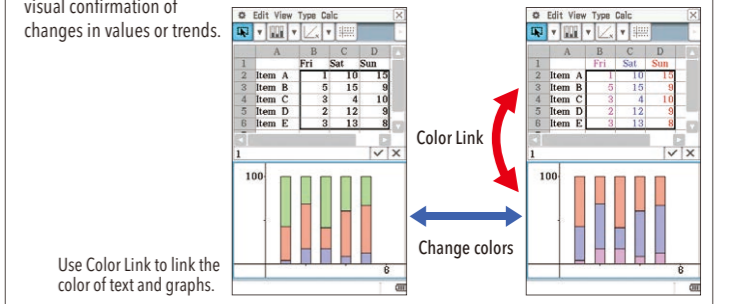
visual confirmation of changes in values or trends.

Edit View Type Calc

|   | A | B | C | D |
|---|---|---|---|---|
| 1 |  | Fri | Sat | Sun |
| 2 | Item A | 1 | 10 | 15 |
| 3 | Item B | 5 | 15 | 9 |
| 4 | Item C | 3 | 4 | 10 |
| 5 | Item D | 2 | 12 | 9 |
| 6 | Item E | 3 | 13 | 8 |

1

100

6

Edit View Type Calc

|   | A | B | C | D |
|---|---|---|---|---|
| 1 |  | Fri | Sat | Sun |
| 2 | Item A | 1 | 10 | 15 |
| 3 | Item B | 5 | 15 | 9 |
| 4 | Item C | 3 | 4 | 10 |
| 5 | Item D | 2 | 12 | 9 |
| 6 | Item E | 3 | 13 | 8 |

1

100

6

Color Link

Change colors

Use Color Link to link the color of text and graphs.